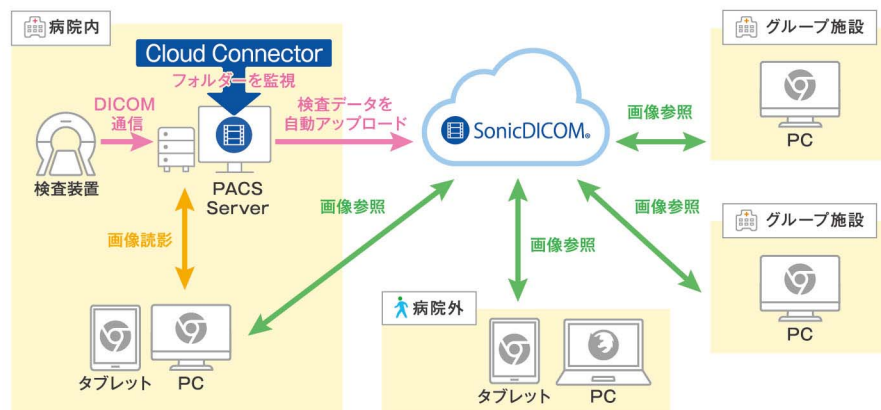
病院内

Cloud Connector

フォルダーを監視

DICOM 通信

検査装置

PACS Server

検査データを自動アップロード

SonicDICOM

画像読影

タブレット

PC

画像参照

画像参照

画像参照

画像参照

病院外

タブレット

PC

グループ施設

PC

グループ施設

PC